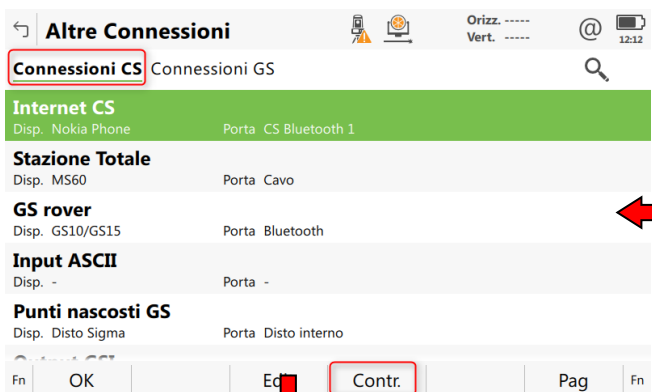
Altre Connessioni

Orizz. -----
Vert. -----

@

12:12

Connessioni CS Connessioni GS

Internet CS
Disp. Nokia Phone Porta CS Bluetooth 1

Stazione Totale
Disp. MS60 Porta Cavo

GS rover
Disp. GS10/GS15 Porta Bluetooth

Input ASCII
Disp. - Porta -

Punti nascosti GS
Disp. Disto Sigma Porta Disto interno

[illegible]

Fn OK Edi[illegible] Contr. Pag Fn